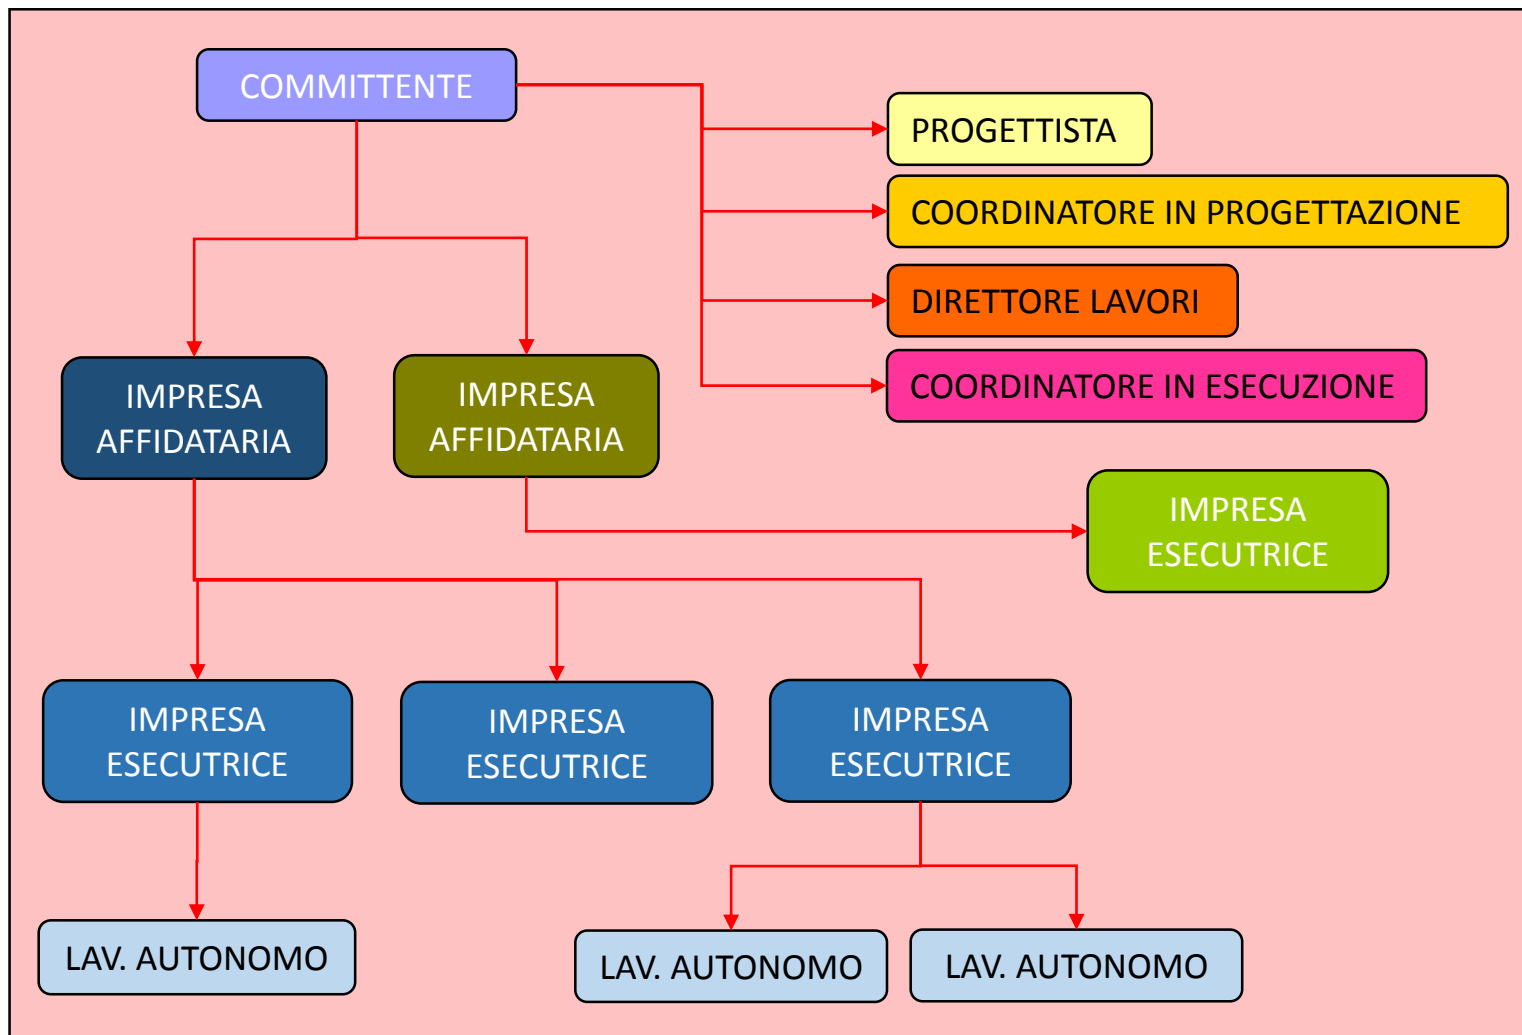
COMMITTENTE

PROGETTISTA

COORDINATORE IN PROGETTAZIONE

DIRETTORE LAVORI

COORDINATORE IN ESECUZIONE

IMPRESA AFFIDATARIA

IMPRESA AFFIDATARIA

IMPRESA ESECUTRICE

IMPRESA ESECUTRICE

IMPRESA ESECUTRICE

IMPRESA ESECUTRICE

LAV. AUTONOMO

LAV. AUTONOMO

LAV. AUTONOMO